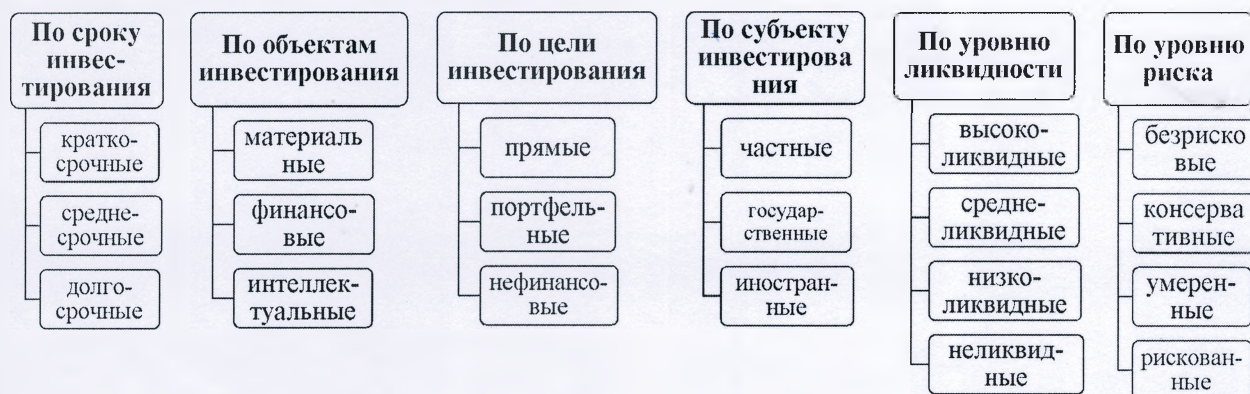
По сроку инвестирования

краткосрочные

среднесрочные

долгосрочные

По объектам инвестирования

материальные

финансовые

интеллектуальные

По цели инвестирования

прямые

портфельные

нефинансовые

По субъекту инвестирования

частные

государственные

иностранные

По уровню ликвидности

высоколиквидные

среднеликвидные

низколиквидные

неликвидные

По уровню риска

безрисковые

консервативные

умеренные

рискованные